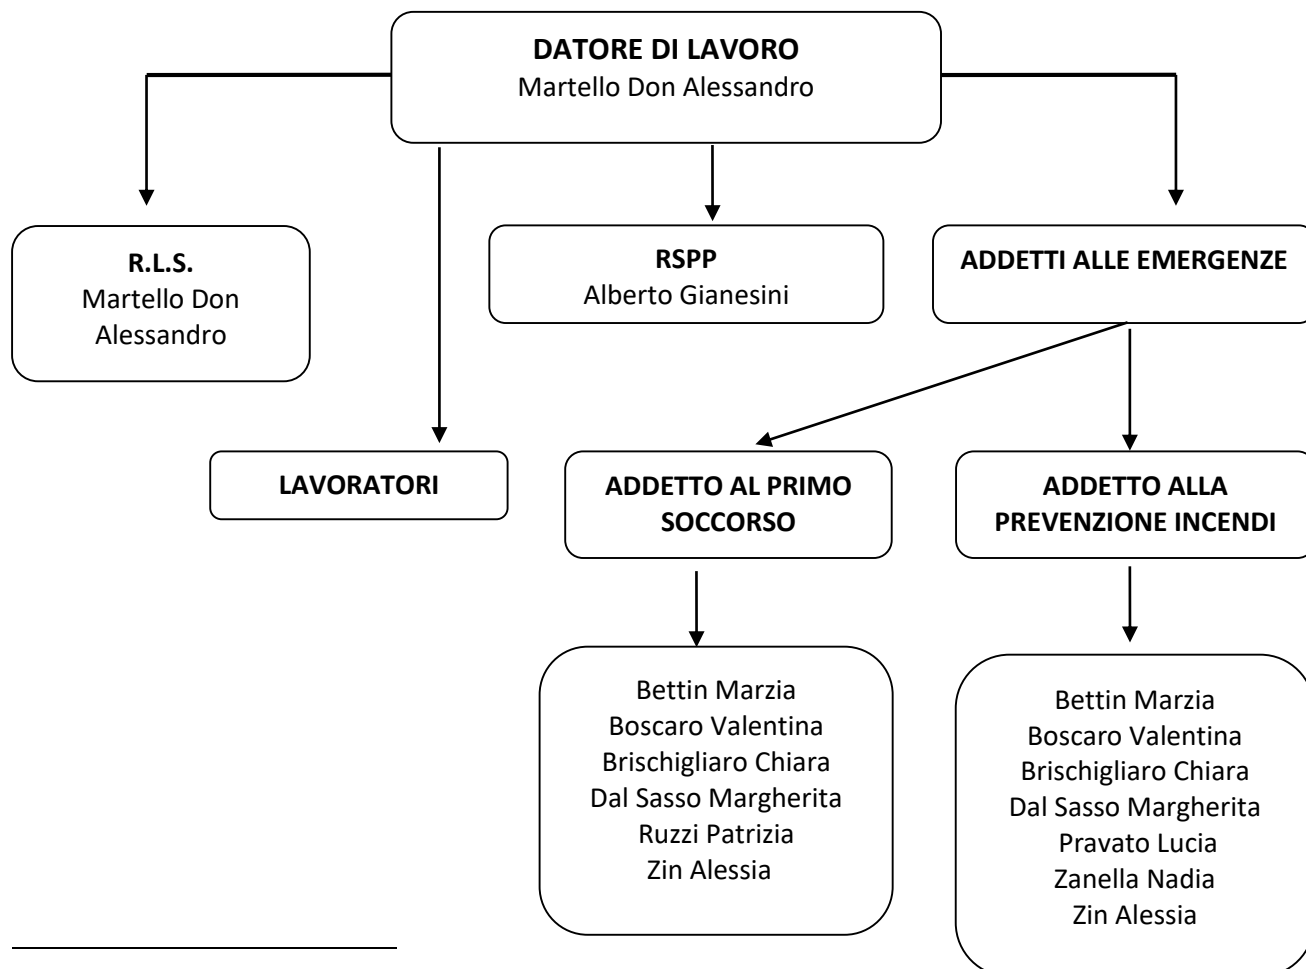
DATORE DI LAVORO
Martello Don Alessandro

R.L.S.
Martello Don Alessandro

RSPP
Alberto Gianesini

ADDETTI ALLE EMERGENZE

LAVORATORI

ADDETTO AL PRIMO SOCCORSO

ADDETTO ALLA PREVENZIONE INCENDI

Bettin Marzia
Boscaro Valentina
Brischigliaro Chiara
Dal Sasso Margherita
Ruzzi Patrizia
Zin Alessia

Bettin Marzia
Boscaro Valentina
Brischigliaro Chiara
Dal Sasso Margherita
Pravato Lucia
Zanella Nadia
Zin Alessia